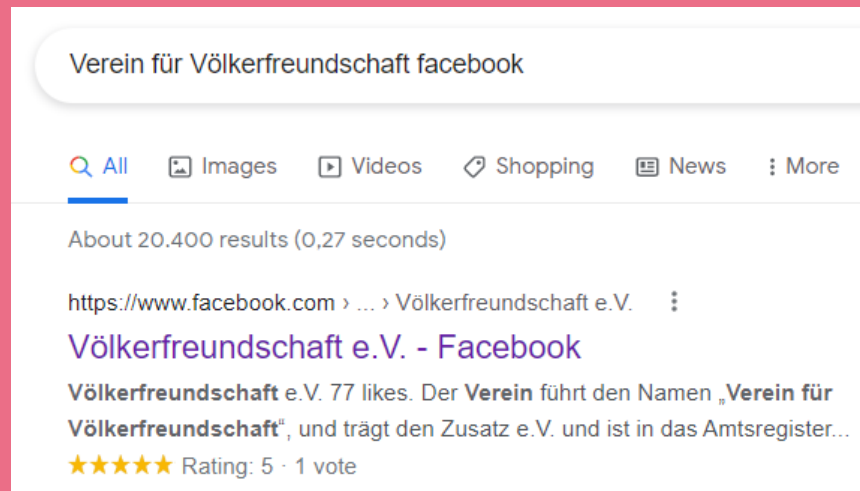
Verein für Völkerfreundschaft facebook

All Images Videos Shopping News More

About 20.400 results (0,27 seconds)

https://www.facebook.com › ... › Völkerfreundschaft e.V.

Völkerfreundschaft e.V. - Facebook

Völkerfreundschaft e.V. 77 likes. Der Verein führt den Namen „Verein für Völkerfreundschaft“, und trägt den Zusatz e.V. und ist in das Amtsregister...

★★★★★ Rating: 5 · 1 vote